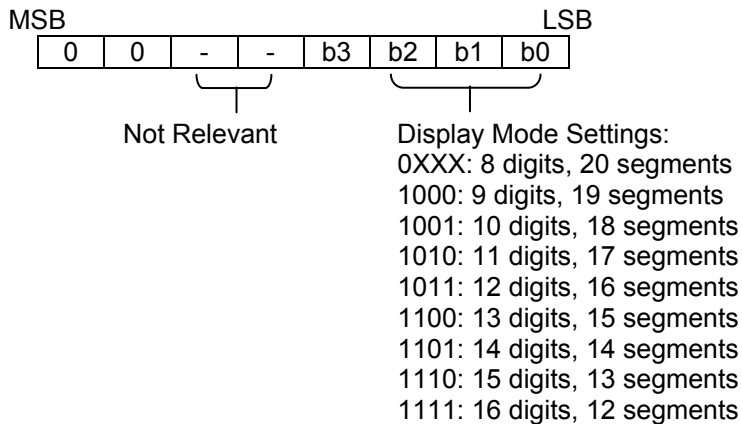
MSB LSB

| 0 | 0 | - | - | b3 | b2 | b1 | b0 |
|---|---|---|---|---|---|---|---|

Not Relevant

Display Mode Settings:
0XXX: 8 digits, 20 segments
1000: 9 digits, 19 segments
1001: 10 digits, 18 segments
1010: 11 digits, 17 segments
1011: 12 digits, 16 segments
1100: 13 digits, 15 segments
1101: 14 digits, 14 segments
1110: 15 digits, 13 segments
1111: 16 digits, 12 segments